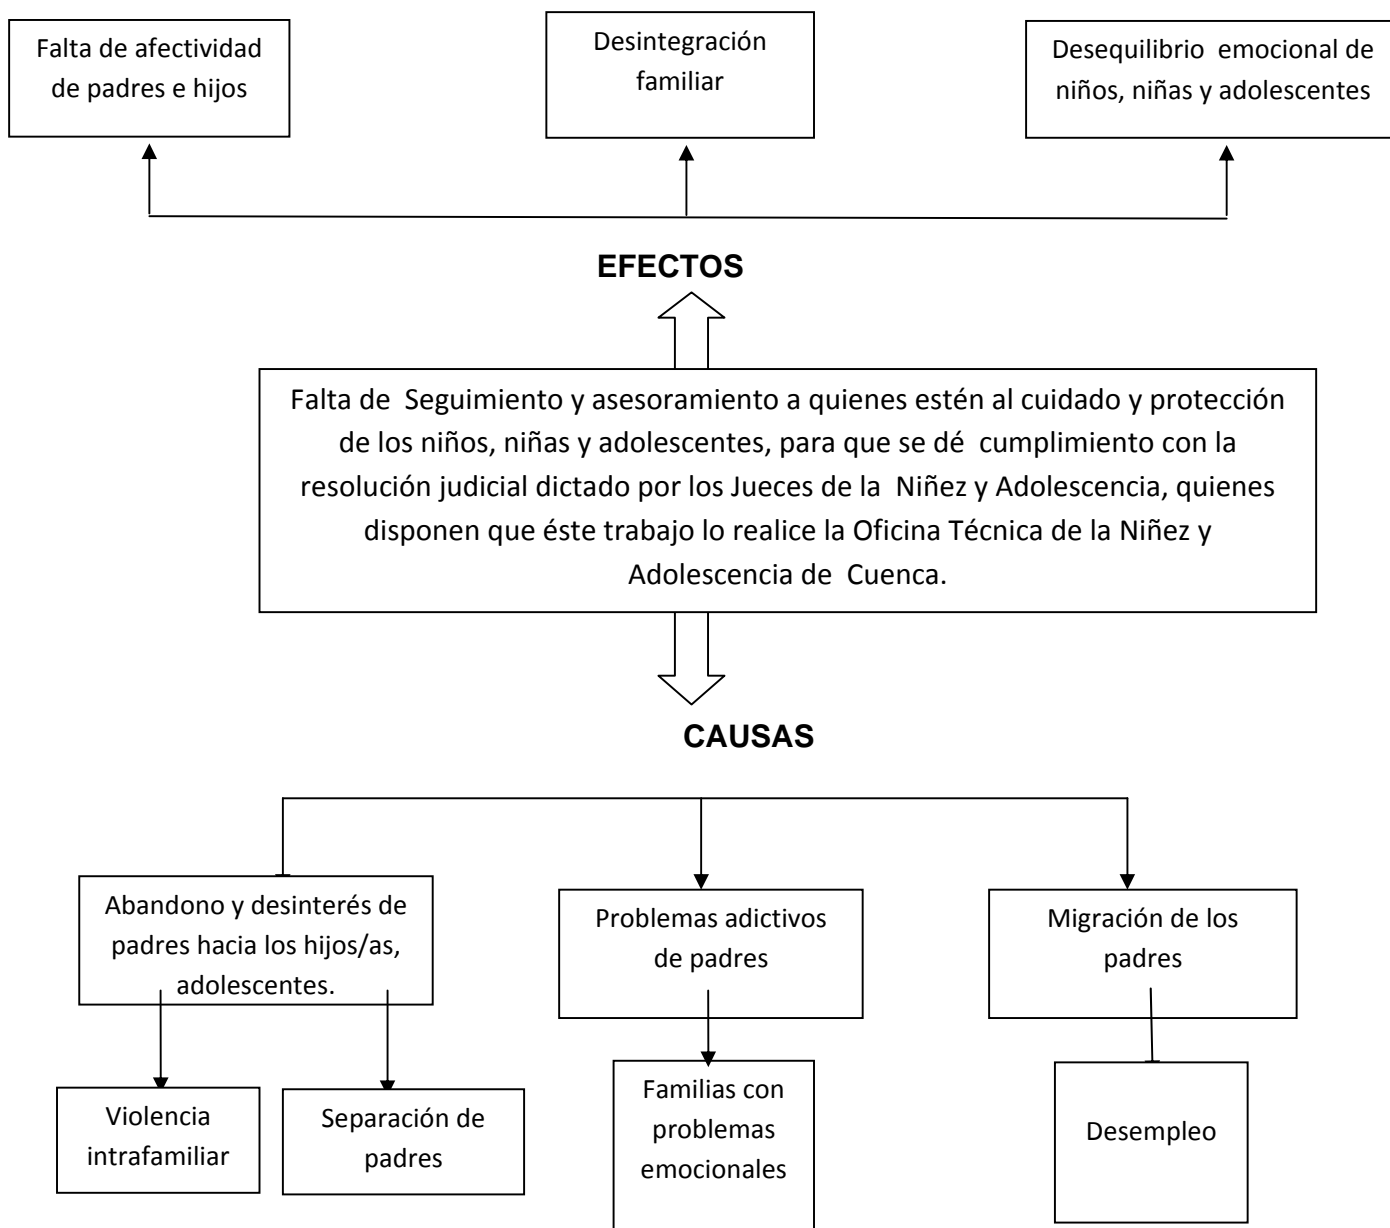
Falta de afectividad de padres e hijos

Desintegración familiar

Desequilibrio emocional de niños, niñas y adolescentes

EFECTOS

Falta de Seguimiento y asesoramiento a quienes estén al cuidado y protección de los niños, niñas y adolescentes, para que se dé cumplimiento con la resolución judicial dictado por los Jueces de la Niñez y Adolescencia, quienes disponen que éste trabajo lo realice la Oficina Técnica de la Niñez y Adolescencia de Cuenca.

CAUSAS

Abandono y desinterés de padres hacia los hijos/as, adolescentes.

Problemas adictivos de padres

Migración de los padres

Violencia intrafamiliar

Separación de padres

Familias con problemas emocionales

Desempleo